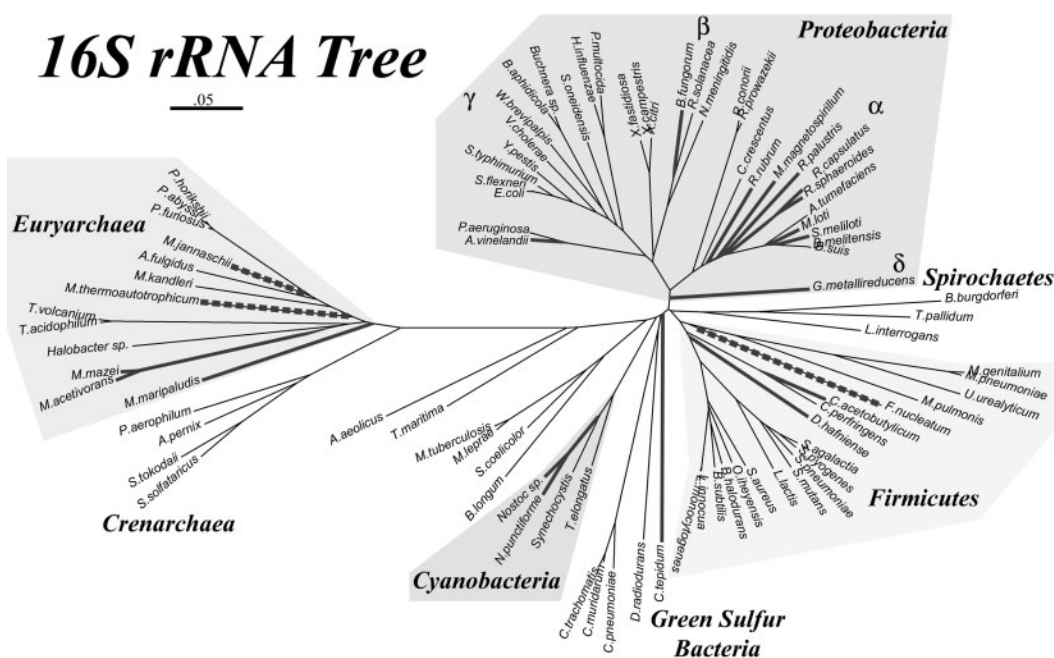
16S rRNA Tree

.05

Proteobacteria

β

γ

α

δ

P.multocida
H.influenzae
Buchnera sp.
B.aphidicola
S.oneidensis
W.brevipalpis
V.cholerae
Y.pestis
S.typhimurium
S.flexneri
E.coli
X.fastidiosa
X.campestris
X.citri
B.fungorum
R.solanacea
N.meningitidis
R.conorii
R.prowazekii
C.crescentus
R.rubrum
M.magnetospirillum
R.palustris
R.capsulatus
R.sphaeroides
A.tumefaciens
M.loti
S.meliloti
B.melitensis
B.suis
P.aeruginosa
A.vinelandii
G.metallireducens

Spirochaetes

B.burgdorferi
T.pallidum
L.interrogans

Euryarchaea

P.horikoshii
P.abyssi
P.furiosus
M.jannaschii
A.fulgidus
M.kandleri
M.thermoautotrophicum
T.volcanium
T.acidophilum
Halobacter sp.
M.mazei
M.acetivorans
M.maripaludis
P.aerophilum
A.pernix
S.tokodaii
S.solfataricus

Crenarchaea

A.aeolicus
T.maritima
M.tuberculosis
M.leprae
S.coelicolor
B.longum
Nostoc sp.
N.punctiforme
Synechocystis
T.elongatus

Cyanobacteria

C.trachomatis
C.muridarum
C.pneumoniae
D.radiodurans
C.tepidum

Green Sulfur Bacteria

M.genitalium
M.pneumoniae
U.urealyticum
M.pulmonis
F.nucleatum
C.acetobutylicum
C.perfringens
D.hafniense
S.agalactiae
S.pyogenes
S.pneumoniae
S.mutans
L.lactis
S.aureus
O.iheyensis
B.halodurans
B.subtilis
L.innocua
L.monocytogenes

Firmicutes